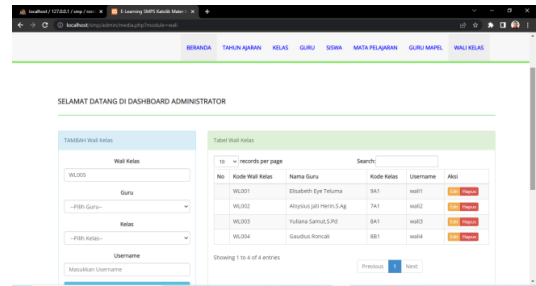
localhost / 127.0.0.1 / smp / wali × E-Learning SMPS Katolik Mater × +

localhost/smp/admin/media.php?module=wali

BERANDA TAHUN AJARAN KELAS GURU SISWA MATA PELAJARAN GURU MAPEL WALI KELAS

SELAMAT DATANG DI DASHBOARD ADMINISTRATOR

TAMBAH Wali Kelas

Wali Kelas

WL005

Guru

--Pilih Guru--

Kelas

--Pilih Kelas--

Username

Masukkan Username

Tabel Wali Kelas

10 records per page

Search:

| No | Kode Wali Kelas | Nama Guru | Kode Kelas | Username | Aksi |
|---|---|---|---|---|---|
| | WL001 | Elisabeth Eye Teluma | 9A1 | wali1 | Edit Hapus |
| | WL002 | Aloysius Jati Herin.S.Ag | 7A1 | wali2 | Edit Hapus |
| | WL003 | Yuliana Samut,S.Pd | 8A1 | wali3 | Edit Hapus |
| | WL004 | Gaudius Roncali | 8B1 | wali4 | Edit Hapus |

Showing 1 to 4 of 4 entries

Previous 1 Next